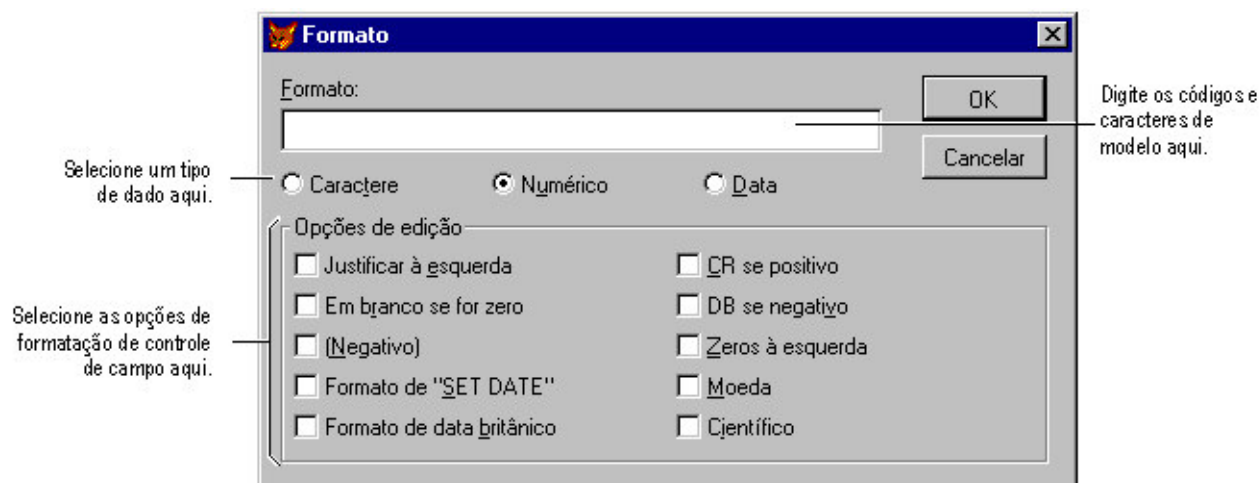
Formato

Formato:

OK

Cancelar

Digite os códigos e caracteres de modelo aqui.

Selecione um tipo de dado aqui.

Caractere

Numérico

Data

Opções de edição

Justificar à esquerda

Em branco se for zero

(Negativo)

Formato de "SET DATE"

Formato de data britânico

CR se positivo

DB se negativo

Zeros à esquerda

Moeda

Científico

Selecione as opções de formatação de controle de campo aqui.